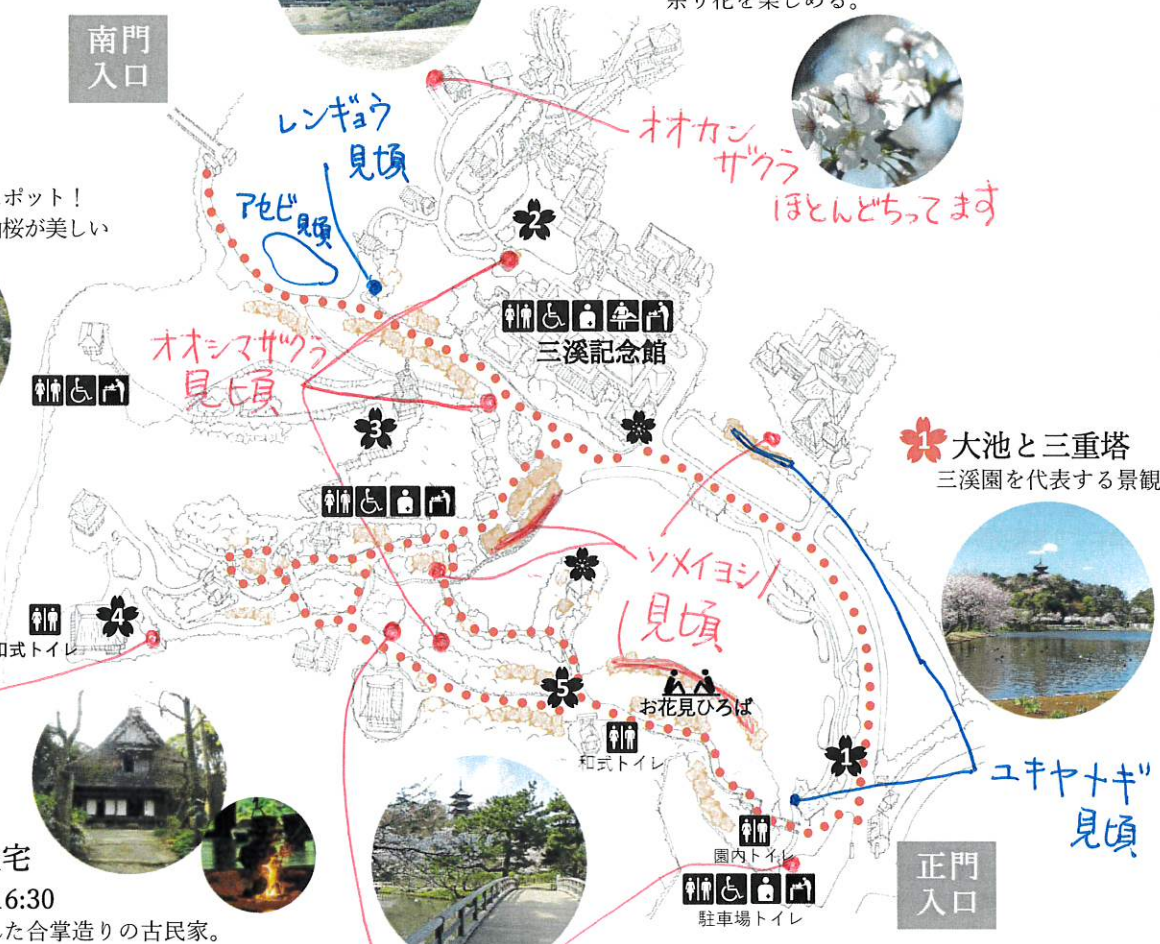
南門
入口

オオカンザクラ
ほとんどちってます

レンギョウ
見頃

アセビ
見頃

ポット！
桜が美しい

2

三溪記念館

オオシマザクラ
見頃

3

1 大池と三重塔
三溪園を代表する景観

ソメイヨシノ
見頃

4
和式トイレ

5

お花見ひろば

和式トイレ

1

ユキヤナギ
見頃

園内トイレ

駐車場トイレ

正門
入口

宅
16:30
た合掌造りの古民家。